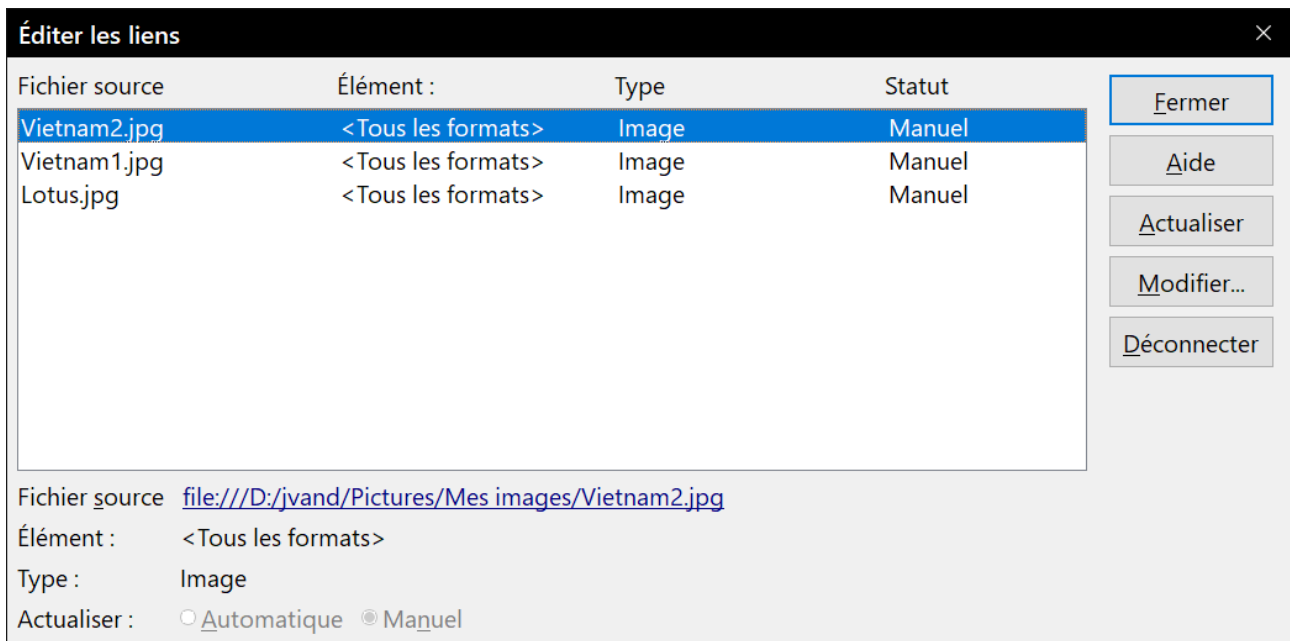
Éditer les liens

| Fichier source | Élément : | Type | Statut |
|---|---|---|---|
| Vietnam2.jpg | <Tous les formats> | Image | Manuel |
| Vietnam1.jpg | <Tous les formats> | Image | Manuel |
| Lotus.jpg | <Tous les formats> | Image | Manuel |

Fermer
Aide
Actualiser
Modifier...
Déconnecter

Fichier source file:///D:/jvand/Pictures/Mes images/Vietnam2.jpg
Élément : <Tous les formats>
Type : Image
Actualiser : Automatique Manuel